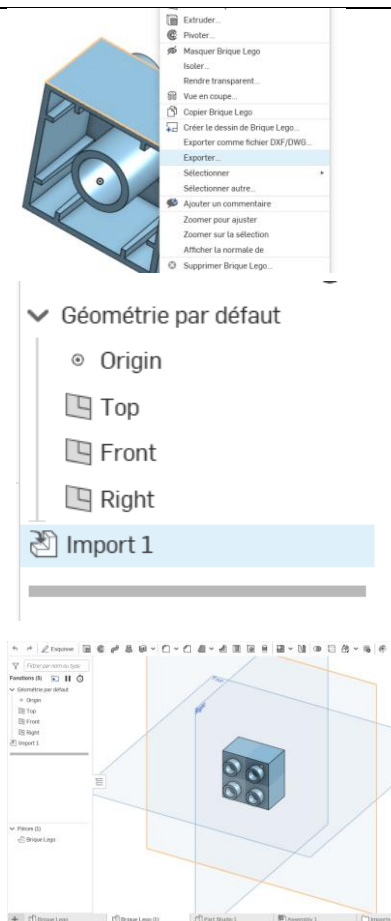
Extruder...
Pivoter...
Masquer Brique Lego
Isoler...
Rendre transparent...
Vue en coupe...
Copier Brique Lego
Créer le dessin de Brique Lego...
Exporter comme fichier DXF/DWG...
Exporter...
Sélectionner
Sélectionner autre...
Ajouter un commentaire
Zoomer pour ajuster
Zoomer sur la sélection
Afficher la normale de
Supprimer Brique Lego...

Géométrie par défaut
Origin
Top
Front
Right
Import 1

Esquisse
Filtrer par nom ou type
Fonctions (6)
Géométrie par défaut
Origin
Top
Front
Right
Import 1
Pièces (1)
Brique Lego
Brique Lego
Brique Lego (1)
Part Studio 1
Assembly 1